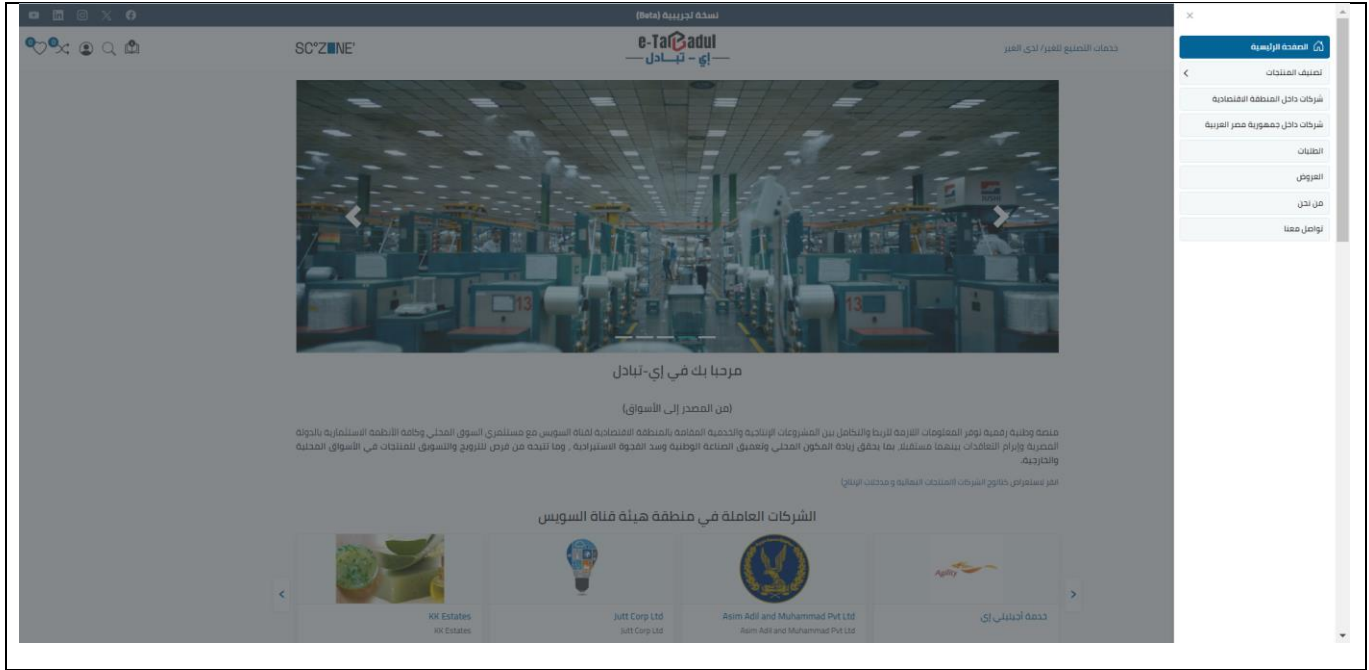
نسخة تجريبية (Beta)

SC°ZONE

e-Tabadul
إي - تبادل

خدمات التصنيع للغير/ لدى الغير

الصفحة الرئيسية
تصنيف المنتجات
شركات داخل المنطقة الاقتصادية
شركات داخل جمهورية مصر العربية
الطلبات
العروض
من نحن
تواصل معنا

13

مرحبا بك في إي-تبادل

(من المصدر إلى الأسواق)

منصة وطنية رقمية توفر المعلومات اللازمة لربط والتكامل بين المشروعات الإنتاجية والخدمية المقامة بالمنطقة الاقتصادية لقناة السويس مع مستثمري السوق المحلي وكافة الأنظمة الاستثمارية بالدولة المصرية وإبرام التعاقدات بينهما مستقبلا, بما يحقق زيادة المكون المحلي وتعميق الصناعة الوطنية وسد الفجوة الاستيرادية , وما تتيحه من فرص للترويج والتسويق للمنتجات في الأسواق المحلية والخارجية.

انقر لاستعراض خرائط الشركات (المنتجات النهائية و مدخلات الإنتاج)

الشركات العاملة في منطقة هيئة قناة السويس

KK Estates
KK Estates

Jutt Corp Ltd
Jutt Corp Ltd

Asim Adil and Muhammad Pvt Ltd
Asim Adil and Muhammad Pvt Ltd

Agility

خدمة أجيليتي إي